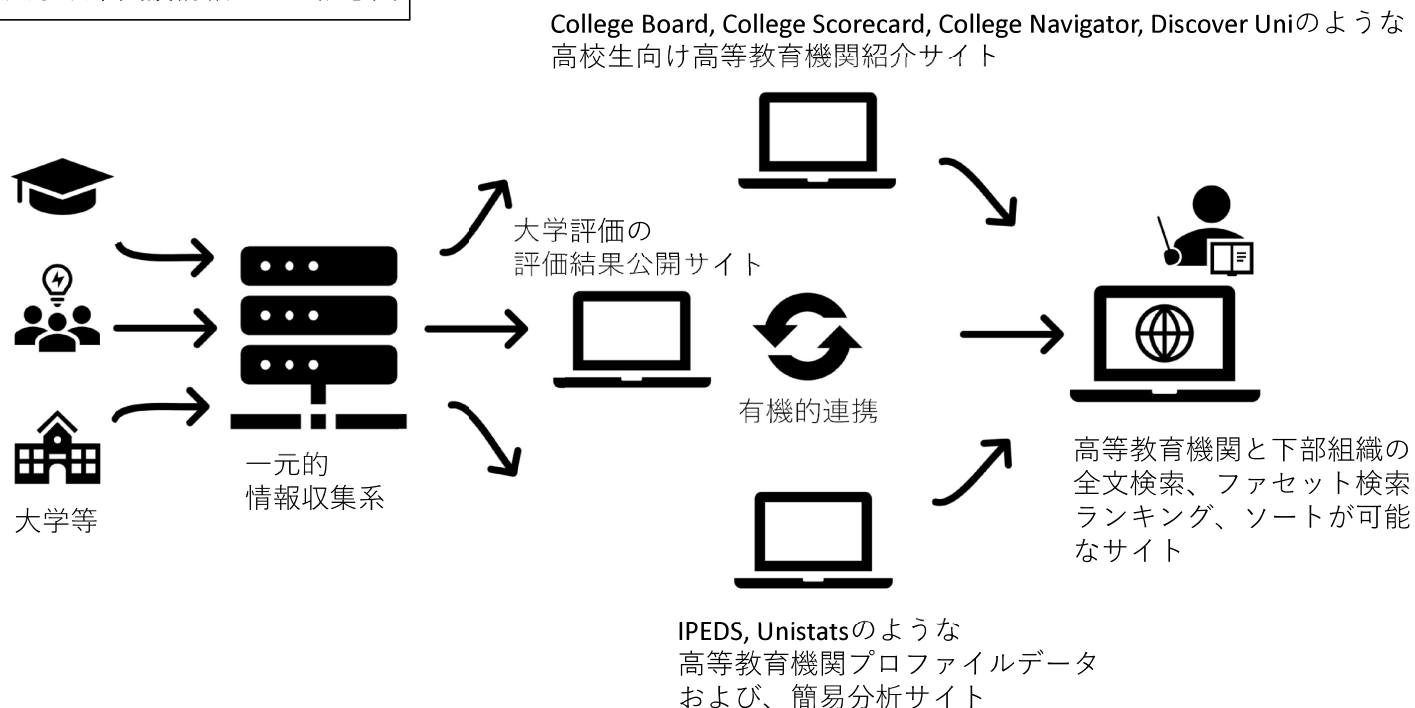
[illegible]

College Board, College Scorecard, College Navigator, Discover Uniのような高校生向け高等教育機関紹介サイト

大学評価の評価結果公開サイト

有機的連携

一元的情報収集系

大学等

高等教育機関と下部組織の全文検索、ファセット検索ランキング、ソートが可能なサイト

IPEDS, Unistatsのような高等教育機関プロファイルデータおよび、簡易分析サイト